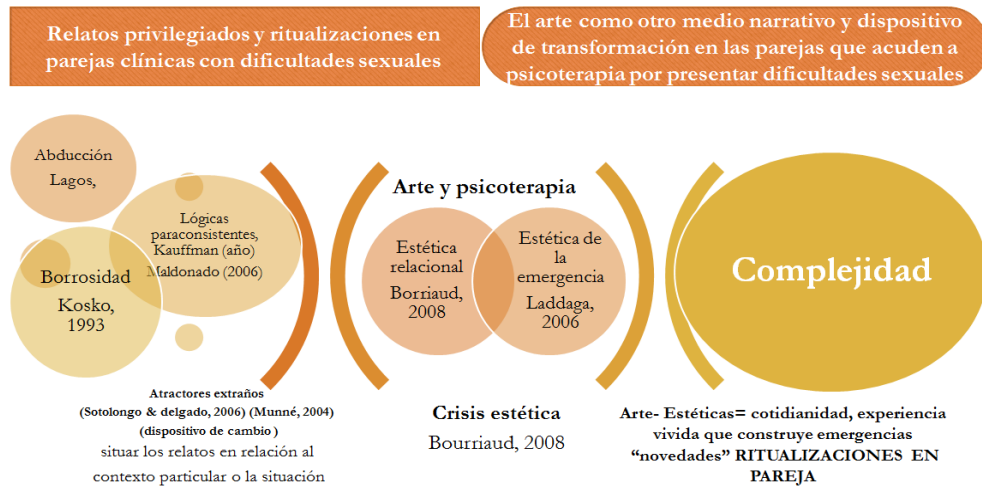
Relatos privilegiados y ritualizaciones en parejas clínicas con dificultades sexuales

El arte como otro medio narrativo y dispositivo de transformación en las parejas que acuden a psicoterapia por presentar dificultades sexuales

Abducción Lagos,

Lógicas paraconsistentes, Kauffman (año) Maldonado (2006)

Borrosidad Kosko, 1993

Atractores extraños (Sotolongo & delgado, 2006) (Munné, 2004) (dispositivo de cambio) situar los relatos en relación al contexto particular o la situación

Arte y psicoterapia

Estética relacional Borriaud, 2008

Estética de la emergencia Laddaga, 2006

Crisis estética Bourriaud, 2008

Complejidad

Arte- Estéticas= cotidianidad, experiencia vivida que construye emergencias "novedades" RITUALIZACIONES EN PAREJA